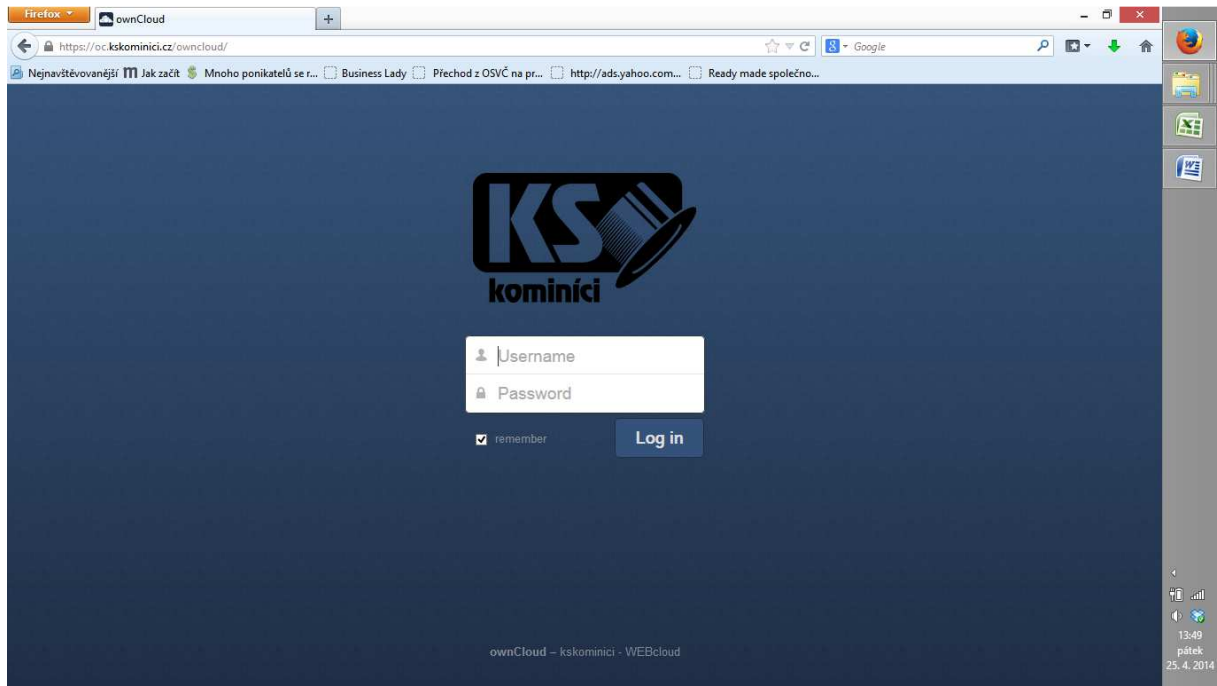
Firefox
ownCloud
+
https://oc.kskominici.cz/owncloud/
Google
Nejnavštěvovanější Jak začít Mnoho ponikatelů se r... Business Lady Přechod z OSVČ na pr... http://ads.yahoo.com... Ready made společno...

KS
komínící

Username
Password
remember
Log in

ownCloud – kskominici - WEBcloud

13:49
pátek
25. 4. 2014